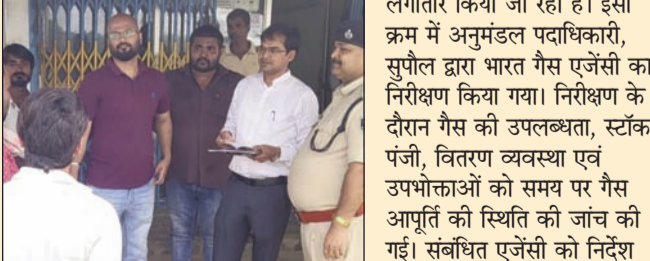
लगातार किया जा रहा है। इसी क्रम में अनुमंडल पदाधिकारी, सुपौल द्वारा भारत गैस एजेंसी का निरीक्षण किया गया। निरीक्षण के दौरान गैस की उपलब्धता, स्टॉक पंजी, वितरण व्यवस्था एवं उपभोक्ताओं को समय पर गैस आपूर्ति की स्थिति की जांच की गई। संबंधित एजेंसी को निर्देश